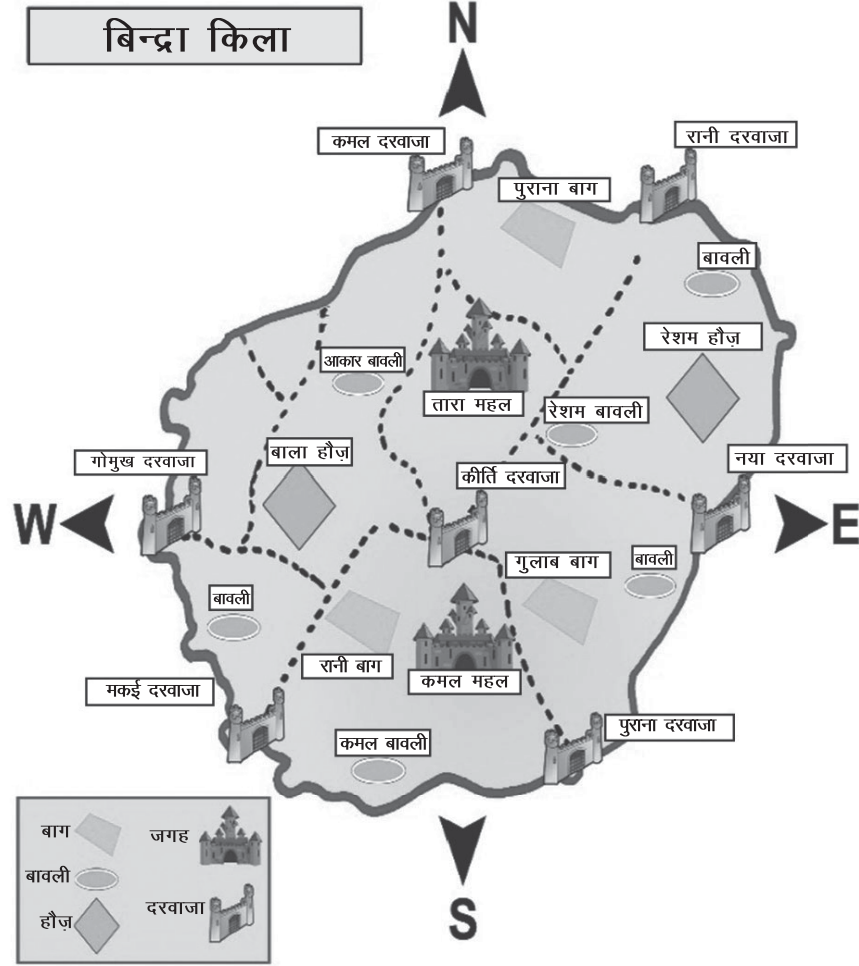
बिन्द्रा किला

N

कमल दरवाजा

रानी दरवाजा

पुराना बाग

बावली

आकार बावली

रेशम हौज़

तारा महल

रेशम बावली

बाला हौज़

गोमुख दरवाजा

कीर्ति दरवाजा

नया दरवाजा

W

E

गुलाब बाग

बावली

बावली

रानी बाग

कमल महल

मकई दरवाजा

पुराना दरवाजा

कमल बावली

बाग

जगह

बावली

हौज़

दरवाजा

S